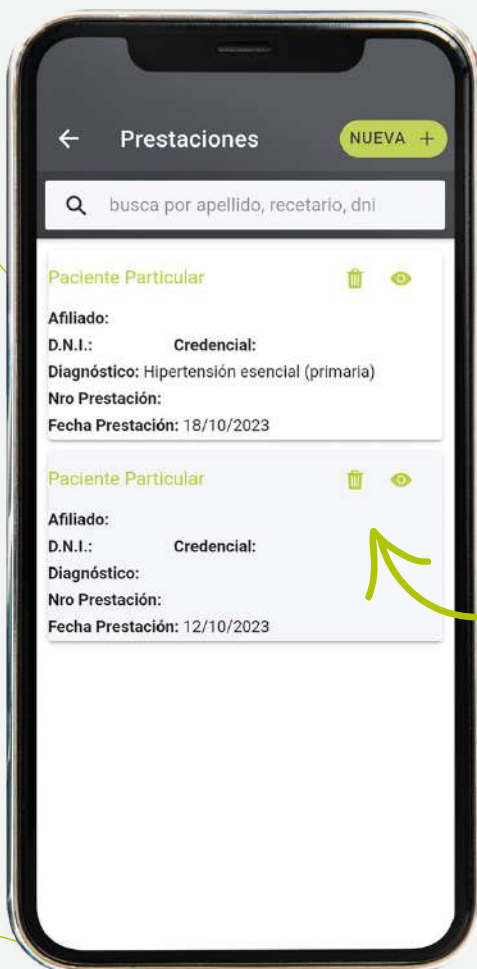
Prestaciones

NUEVA +

busca por apellido, recetario, dni

Paciente Particular

Afiliado:

D.N.I.: Credencial:

Diagnóstico: Hipertensión esencial (primaria)

Nro Prestación:

Fecha Prestación: 18/10/2023

Paciente Particular

Afiliado:

D.N.I.: Credencial:

Diagnóstico:

Nro Prestación:

Fecha Prestación: 12/10/2023